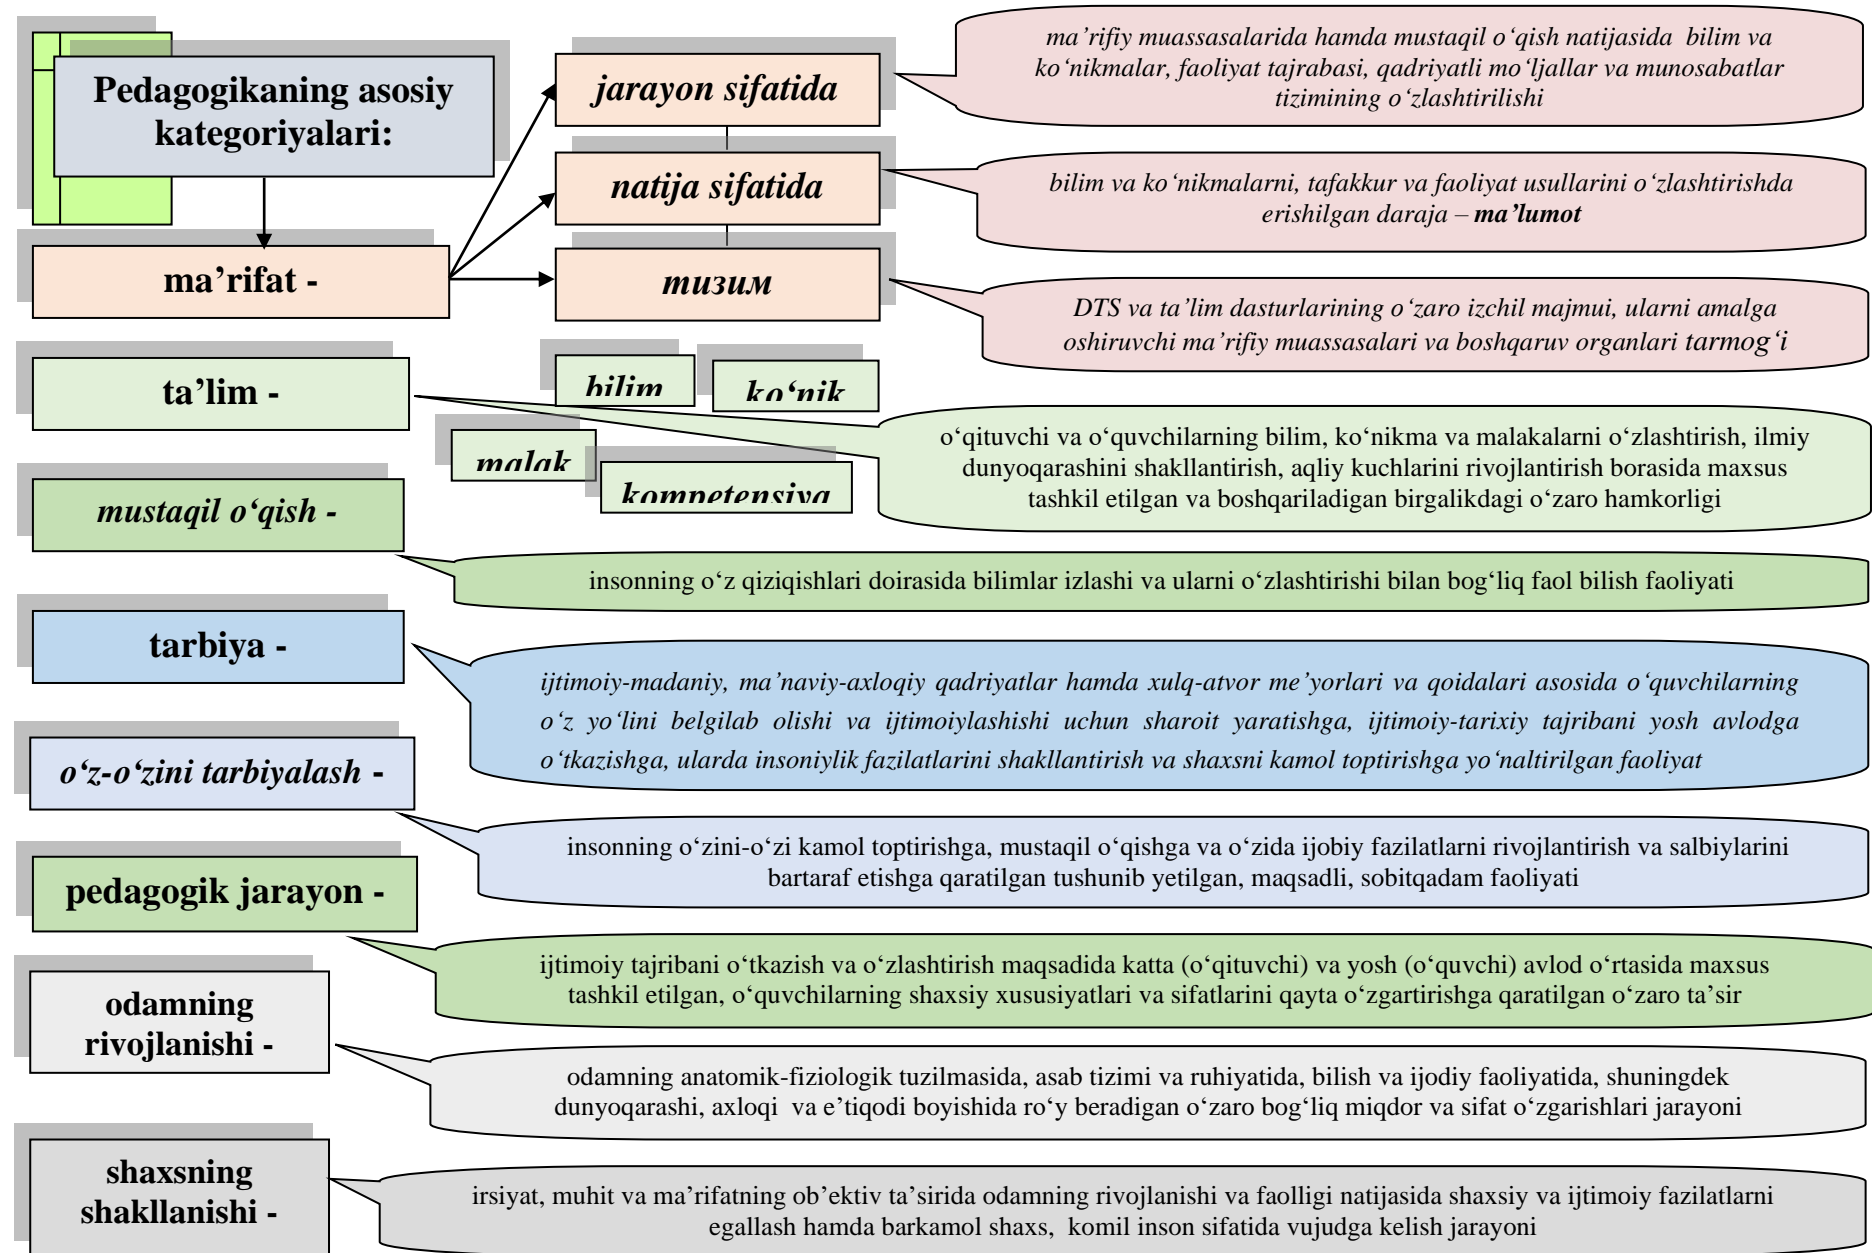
Pedagogikaning asosiy kategoriyalari:

jarayon sifatida

ma’rifiy muassasalarida hamda mustaqil o‘qish natijasida bilim va ko‘nikmalar, faoliyat tajrabasi, qadriyatli mo‘ljallar va munosabatlar tizimining o‘zlashtirilishi

natija sifatida

bilim va ko‘nikmalarni, tafakkur va faoliyat usullarini o‘zlashtirishda erishilgan daraja – ma’lumot

ma’rifat -

тизим

DTS va ta’lim dasturlarining o‘zaro izchil majmui, ularni amalga oshiruvchi ma’rifiy muassasalari va boshqaruv organlari tarmog‘i

ta’lim -

bilim

ko‘nik

malak

kompetensiya

o‘qituvchi va o‘quvchilarning bilim, ko‘nikma va malakalarni o‘zlashtirish, ilmiy dunyoqarashini shakllantirish, aqliy kuchlarini rivojlantirish borasida maxsus tashkil etilgan va boshqariladigan birgalikdagi o‘zaro hamkorligi

mustaqil o‘qish -

insonning o‘z qiziqishlari doirasida bilimlar izlashi va ularni o‘zlashtirishi bilan bog‘liq faol bilish faoliyati

tarbiya -

ijtimoiy-madaniy, ma’naviy-axloqiy qadriyatlar hamda xulq-atvor me’yorlari va qoidalari asosida o‘quvchilarning o‘z yo‘lini belgilab olishi va ijtimoiylashishi uchun sharoit yaratishga, ijtimoiy-tarixiy tajribani yosh avlodga o‘tkazishga, ularda insoniylik fazilatlarini shakllantirish va shaxsni kamol toptirishga yo‘naltirilgan faoliyat

o‘z-o‘zini tarbiyalash -

insonning o‘zini-o‘zi kamol toptirishga, mustaqil o‘qishga va o‘zida ijobiy fazilatlarni rivojlantirish va salbiylarini bartaraf etishga qaratilgan tushunib yetilgan, maqsadli, sobitqadam faoliyati

pedagogik jarayon -

ijtimoiy tajribani o‘tkazish va o‘zlashtirish maqsadida katta (o‘qituvchi) va yosh (o‘quvchi) avlod o‘rtasida maxsus tashkil etilgan, o‘quvchilarning shaxsiy xususiyatlari va sifatlarini qayta o‘zgartirishga qaratilgan o‘zaro ta’sir

odamning rivojlanishi -

odamning anatomik-fiziologik tuzilmasida, asab tizimi va ruhiyatida, bilish va ijodiy faoliyatida, shuningdek dunyoqarashi, axloqi va e’tiqodi boyishida ro‘y beradigan o‘zaro bog‘liq miqdor va sifat o‘zgarishlari jarayoni

shaxsning shakllanishi -

irsiyat, muhit va ma’rifatning ob’ektiv ta’sirida odamning rivojlanishi va faolligi natijasida shaxsiy va ijtimoiy fazilatlarni egallash hamda barkamol shaxs, komil inson sifatida vujudga kelish jarayoni